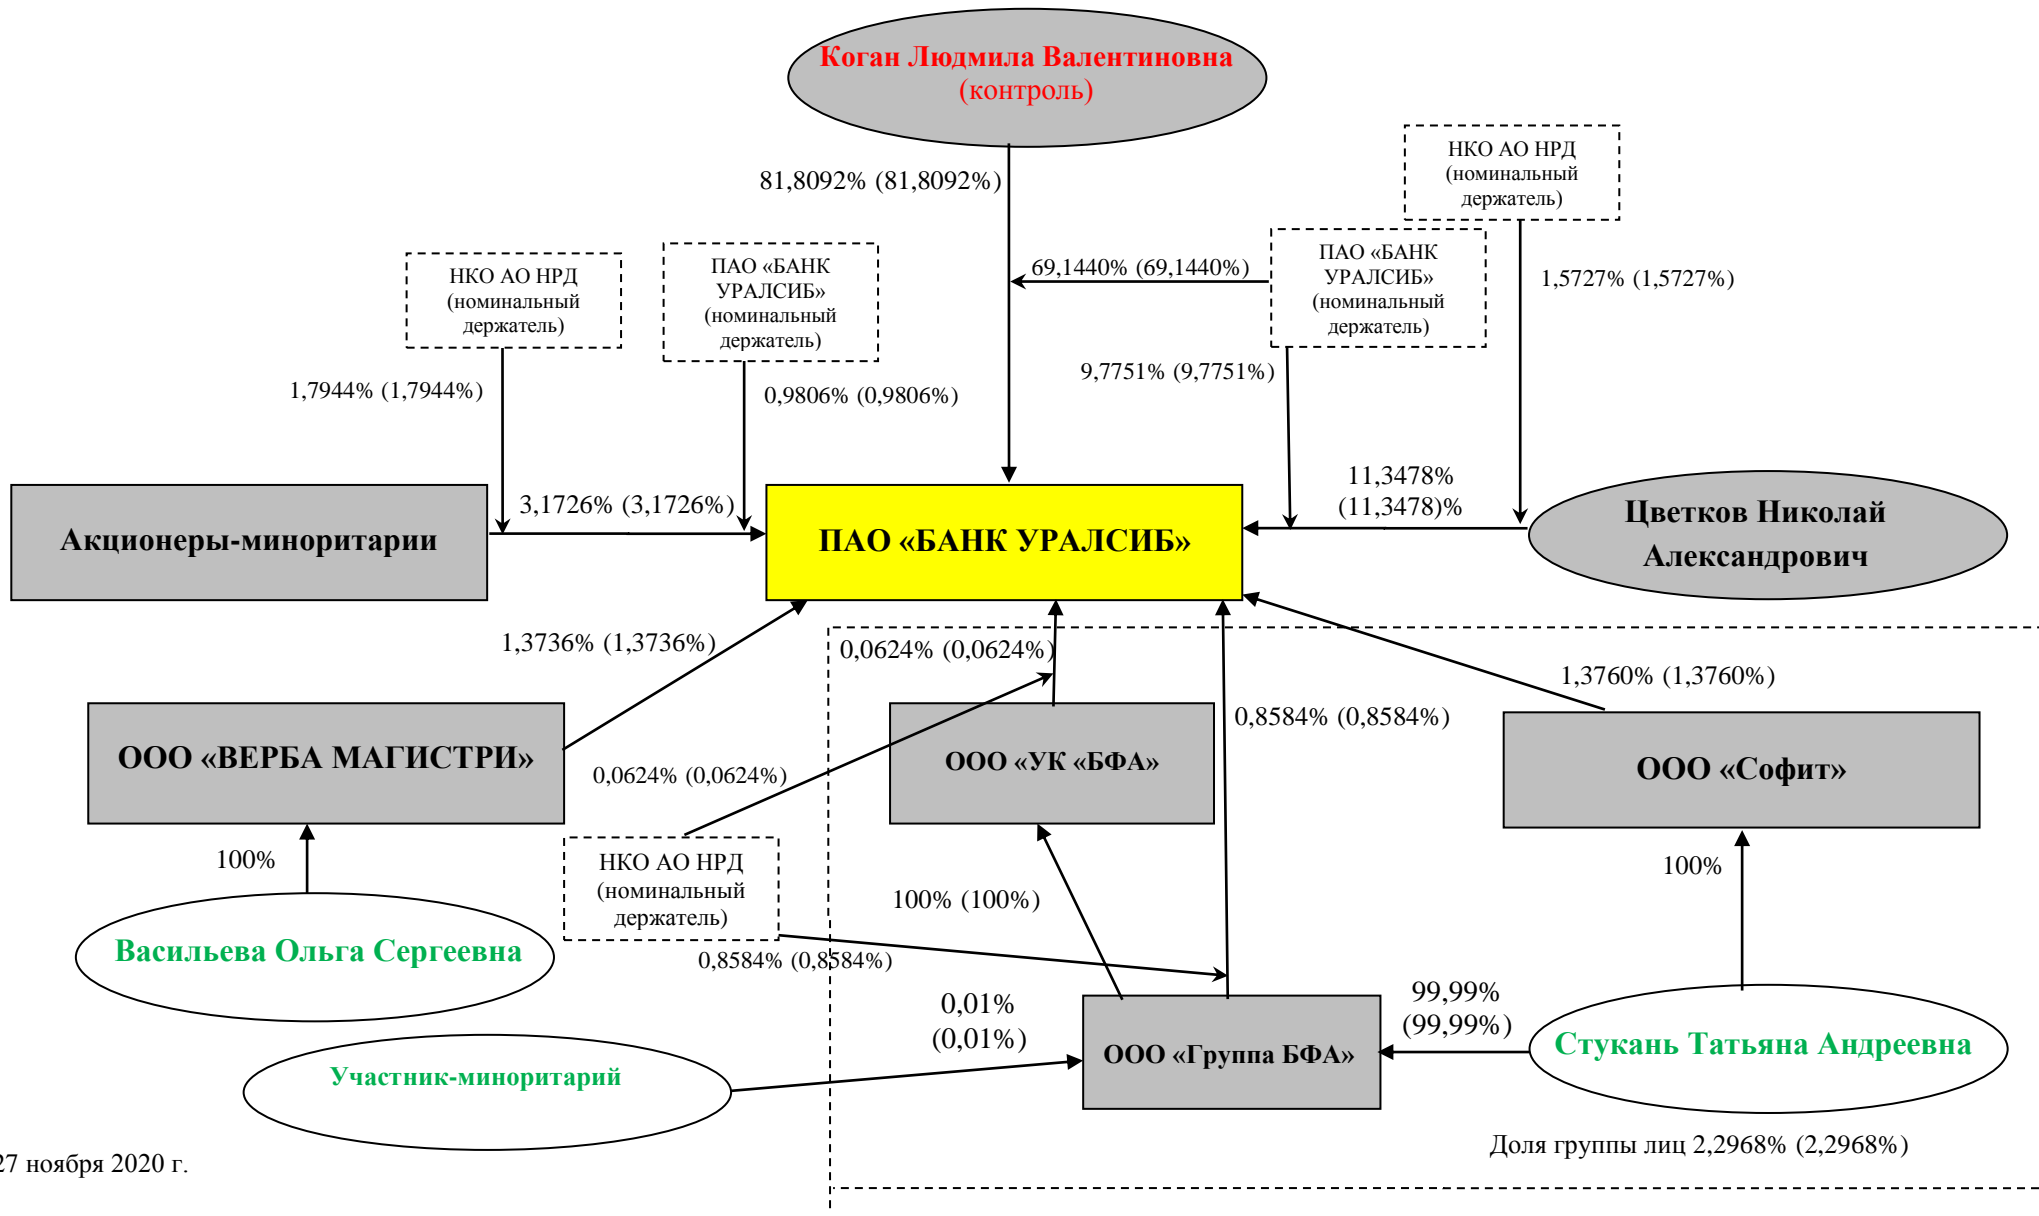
Коган Людмила Валентиновна
(контроль)

81,8092% (81,8092%)

НКО АО НРД
(номинальный
держатель)

ПАО «БАНК
УРАЛСИБ»
(номинальный
держатель)

69,1440% (69,1440%)

ПАО «БАНК
УРАЛСИБ»
(номинальный
держатель)

НКО АО НРД
(номинальный
держатель)

1,5727% (1,5727%)

1,7944% (1,7944%)

0,9806% (0,9806%)

9,7751% (9,7751%)

3,1726% (3,1726%)

Акционеры-миноритарии

ПАО «БАНК УРАЛСИБ»

11,3478%
(11,3478)%

Цветков Николай
Александрович

1,3736% (1,3736%)

0,0624% (0,0624%)

0,8584% (0,8584%)

1,3760% (1,3760%)

ООО «ВЕРБА МАГИСТРИ»

0,0624% (0,0624%)

ООО «УК «БФА»

ООО «Софит»

100%

НКО АО НРД
(номинальный
держатель)

100% (100%)

100%

Васильева Ольга Сергеевна

0,8584% (0,8584%)

0,01%
(0,01%)

99,99%
(99,99%)

ООО «Группа БФА»

Стукань Татьяна Андреевна

Участник-миноритарий

Доля группы лиц 2,2968% (2,2968%)

27 ноября 2020 г.